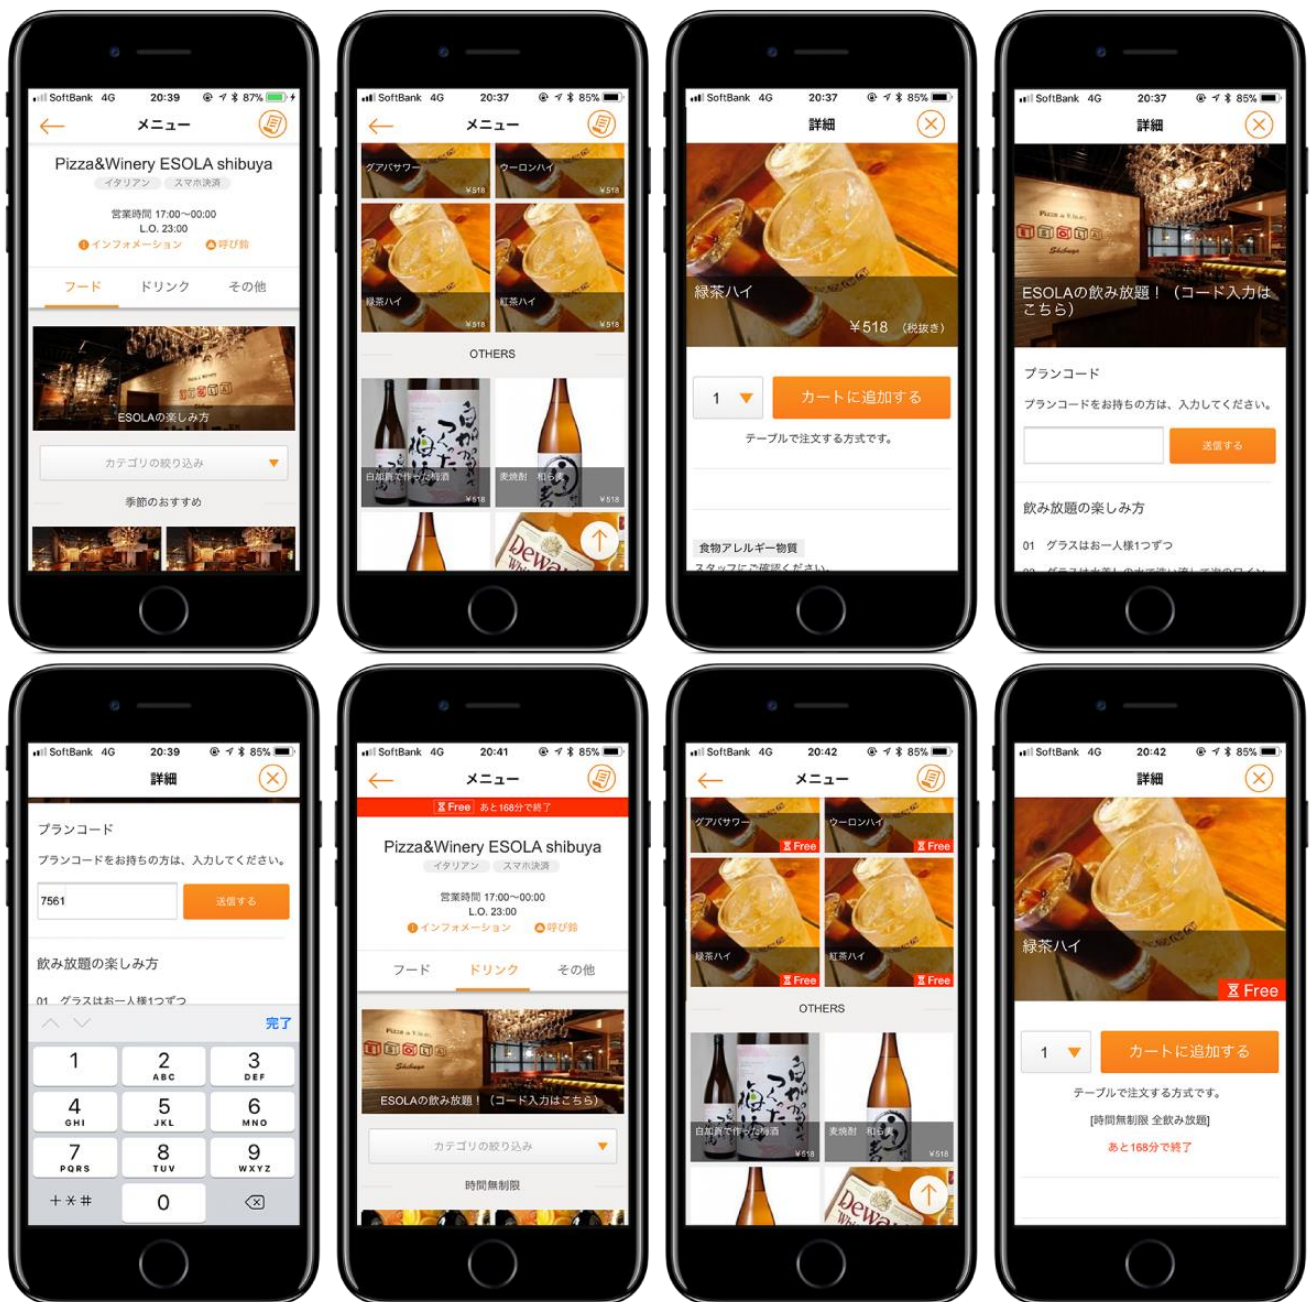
SoftBank 4G 20:39 87%
メニュー
Pizza&Winery ESOLA shibuya
イタリアン スマホ決済
営業時間 17:00～00:00
L.O. 23:00
インフォメーション 呼び鈴
フード ドリンク その他
ESOLAの楽しみ方
カテゴリの絞り込み
季節のおすすめ

SoftBank 4G 20:37 85%
メニュー
グアバサワー ¥518
ウーロンハイ ¥518
緑茶ハイ ¥518
紅茶ハイ ¥518
OTHERS
白加賀で作った梅酒 ¥518
麦焼酎 和ら麦 ¥518

SoftBank 4G 20:37 85%
詳細
緑茶ハイ
¥518 (税抜き)
1
カートに追加する
テーブルで注文する方式です。
食物アレルギー物質
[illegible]

SoftBank 4G 20:37 85%
詳細
ESOLAの飲み放題！（コード入力はこちら）
プランコード
プランコードをお持ちの方は、入力してください。
送信する
飲み放題の楽しみ方
01 グラスはお一人様1つずつ
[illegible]

SoftBank 4G 20:39 85%
詳細
プランコード
プランコードをお持ちの方は、入力してください。
7561
送信する
飲み放題の楽しみ方
01 グラスはお一人様1つずつ
完了
1
2 ABC
3 DEF
4 GHI
5 JKL
6 MNO
7 PQRS
8 TUV
9 WXYZ
+ * #
0

SoftBank 4G 20:41 85%
メニュー
Free あと168分で終了
Pizza&Winery ESOLA shibuya
イタリアン スマホ決済
営業時間 17:00～00:00
L.O. 23:00
インフォメーション 呼び鈴
フード ドリンク その他
ESOLAの飲み放題！（コード入力はこちら）
カテゴリの絞り込み
時間無制限

SoftBank 4G 20:42 85%
メニュー
グアバサワー Free
ウーロンハイ Free
緑茶ハイ Free
紅茶ハイ Free
OTHERS
白加賀で作った梅酒 ¥518
麦焼酎 和ら麦 ¥518

SoftBank 4G 20:42 85%
詳細
緑茶ハイ
Free
1
カートに追加する
テーブルで注文する方式です。
[時間無制限 全飲み放題]
あと168分で終了